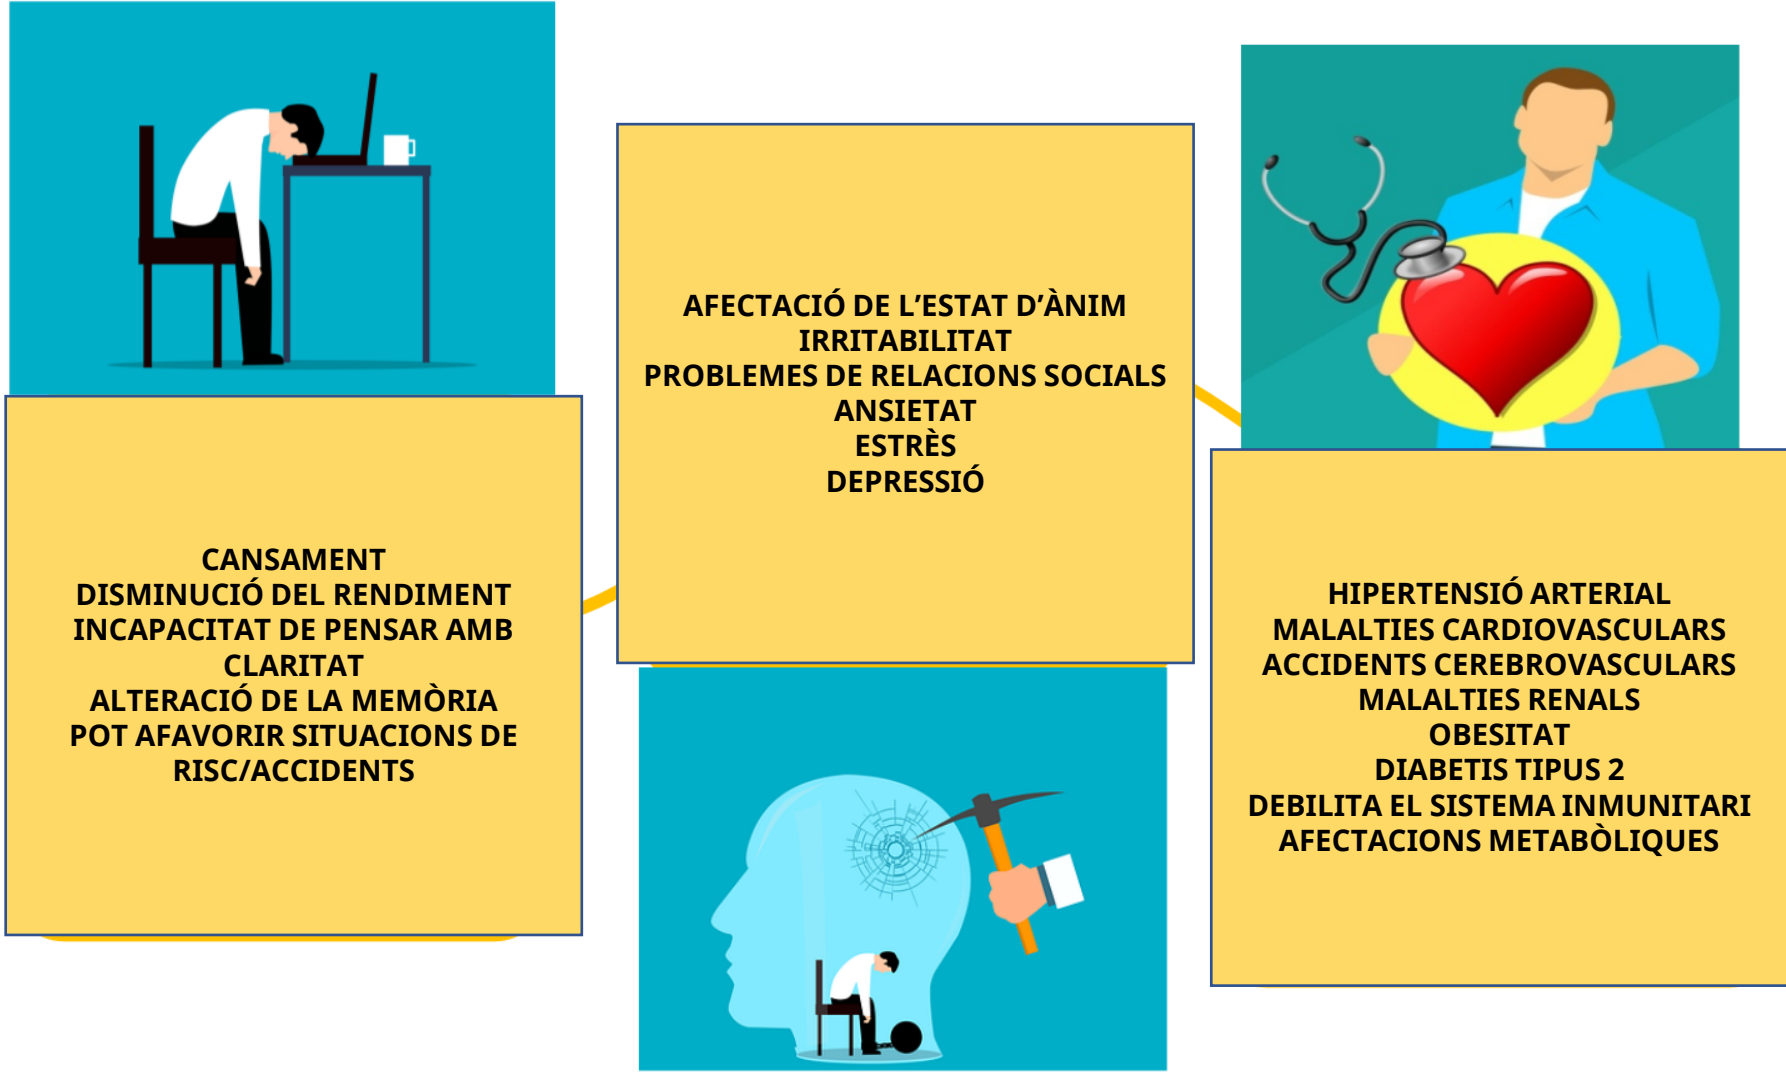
CANSAMENT
DISMINUCIÓ DEL RENDIMENT
INCAPACITAT DE PENSAR AMB CLARITAT
ALTERACIÓ DE LA MEMÒRIA
POT AFAVORIR SITUACIONS DE RISC/ACCIDENTS

AFECTACIÓ DE L'ESTAT D'ÀNIM
IRRITABILITAT
PROBLEMES DE RELACIONS SOCIALS
ANSIETAT
ESTRÈS
DEPRESSIÓ

HIPERTENSIÓ ARTERIAL
MALALTIES CARDIOVASCULARS
ACCIDENTS CEREBROVASCULARS
MALALTIES RENALS
OBESITAT
DIABETIS TIPUS 2
DEBILITA EL SISTEMA INMUNITARI
AFECTACIONS METABÒLIQUES